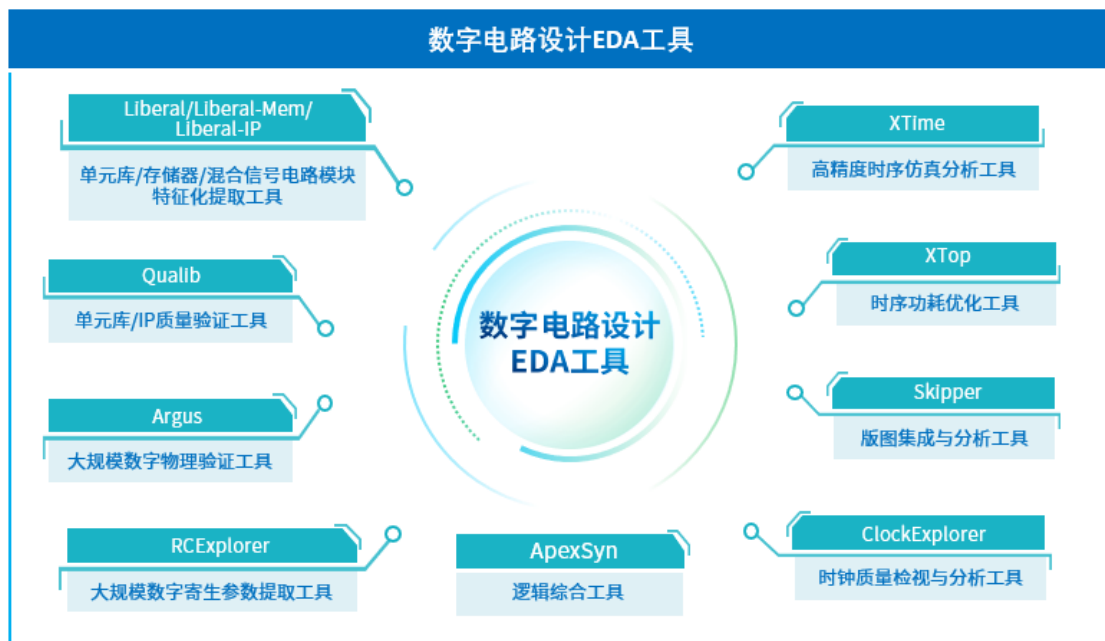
数字电路设计EDA工具

Liberal/Liberal-Mem/Liberal-IP
单元库/存储器/混合信号电路模块特征化提取工具

Qualib
单元库/IP质量验证工具

Argus
大规模数字物理验证工具

RCExplorer
大规模数字寄生参数提取工具

数字电路设计EDA工具

ApexSyn
逻辑综合工具

XTime
高精度时序仿真分析工具

XTop
时序功耗优化工具

Skipper
版图集成与分析工具

ClockExplorer
时钟质量检视与分析工具